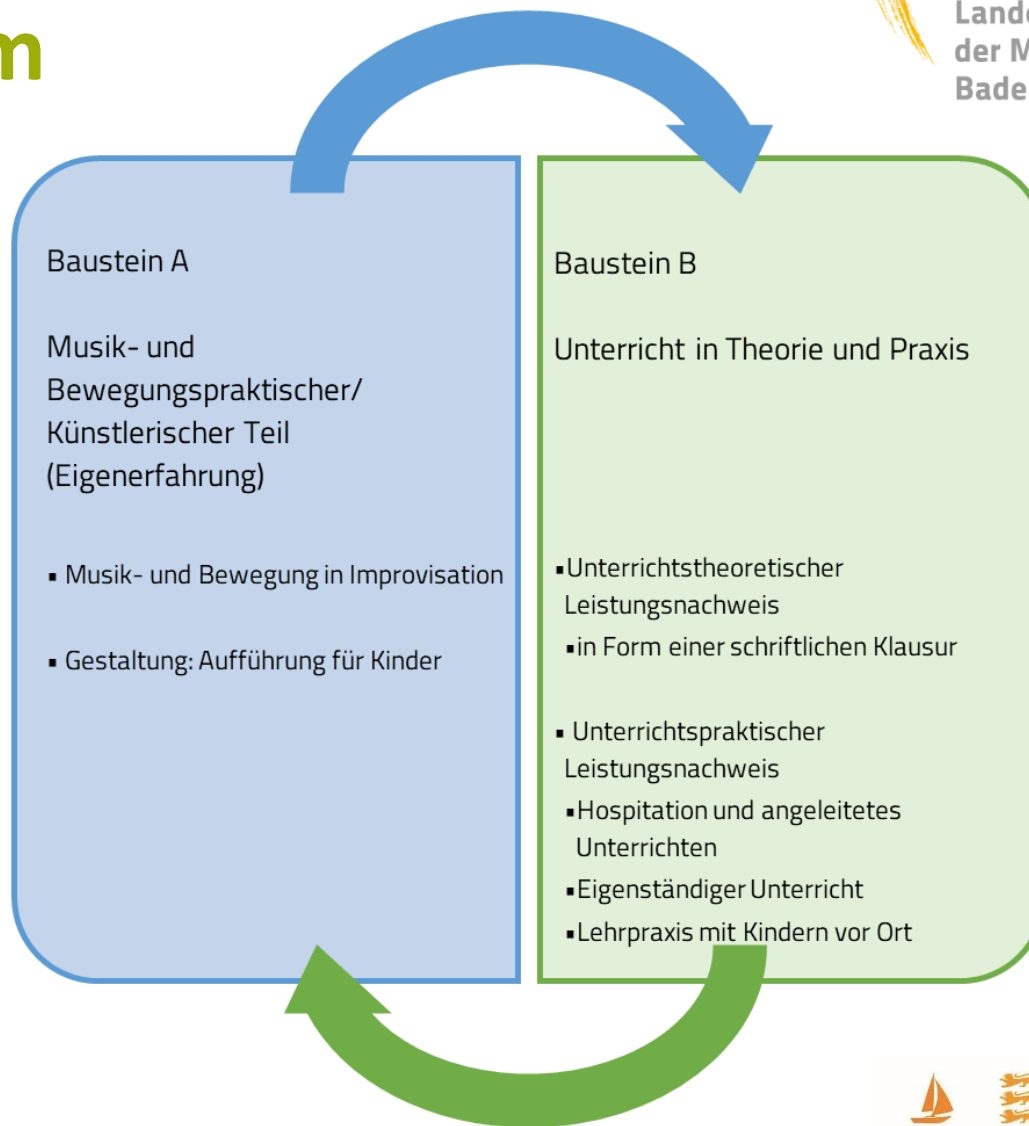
m

Land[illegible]
der M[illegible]
Bade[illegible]

Baustein A

Musik- und Bewegungspraktischer/ Künstlerischer Teil (Eigenerfahrung)

▪ Musik- und Bewegung in Improvisation

▪ Gestaltung: Aufführung für Kinder

Baustein B

Unterricht in Theorie und Praxis

▪ Unterrichtstheoretischer Leistungsnachweis
▪ in Form einer schriftlichen Klausur

▪ Unterrichtspraktischer Leistungsnachweis
▪ Hospitation und angeleitetes Unterrichten
▪ Eigenständiger Unterricht
▪ Lehrpraxis mit Kindern vor Ort